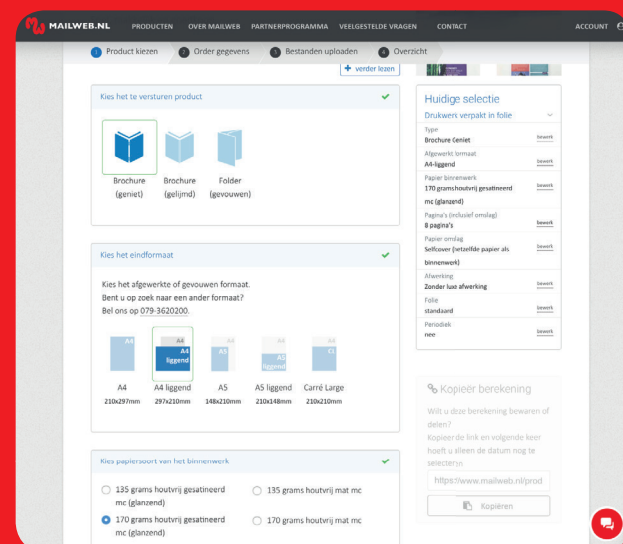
MAILWEB.NL PRODUCTEN OVER MAILWEB PARTNERPROGRAMMA VEELGESTELDE VRAGEN CONTACT ACCOUNT

1 Product kiezen 2 Order gegevens 3 Bestanden uploaden 4 Overzicht

+ verder lezen

Kies het te versturen product

Brochure (geniet) Brochure (gelijmd) Folder (gevouwen)

Kies het eindformaat

Kies het afgewerkte of gevouwen formaat. Bent u op zoek naar een ander formaat? Bel ons op 079-3620200.

A4 A4 liggend A5 A5 liggend CL

A4 210x297mm
A4 liggend 297x210mm
A5 148x210mm
A5 liggend 210x148mm
Carré Large 210x210mm

Kies papiersoort van het binnenwerk

135 grams houtvrij gesatineerd mc (glanzend)
135 grams houtvrij mat mc
170 grams houtvrij gesatineerd mc (glanzend)
170 grams houtvrij mat mc

Huidige selectie
Drukwerk verpakt in folie

Type
Brochure Geniet
Bewerk

Afgewerkt formaat
A4-liggend
Bewerk

Papier binnenwerk
170 grams houtvrij gesatineerd mc (glanzend)
Bewerk

Pagina's (inclusief omslag)
8 pagina's
Bewerk

Papier omslag
Selfcover (hetzelfde papier als binnenwerk)
Bewerk

Afwerking
Zonder luxe afwerking
Bewerk

Folie
standaard
Bewerk

Periodiek
nee
Bewerk

Kopieer berekening

Wilt u deze berekening bewaren of delen?
Kopieer de link en volgende keer hoeft u alleen de datum nog te selecteren

https://www.mailweb.nl/prod

Kopiëren